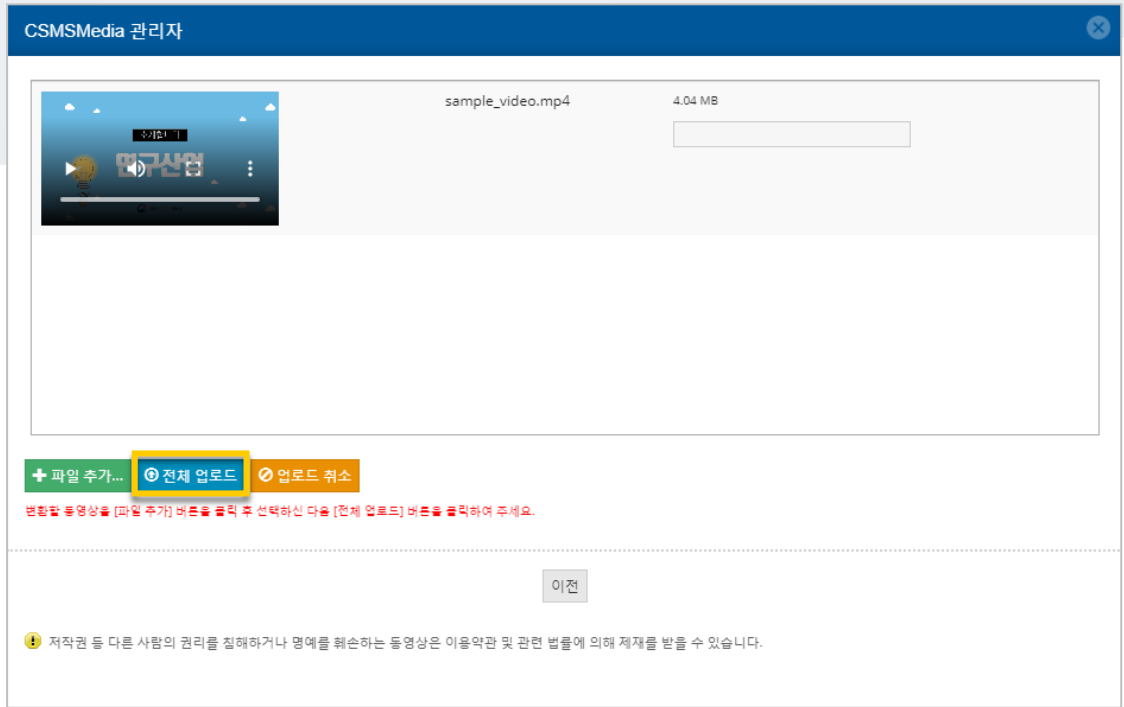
CSMSMedia 관리자

sample_video.mp4

4.04 MB

연구산업

+ 파일 추가...

전체 업로드

업로드 취소

변환할 동영상을 [파일 추가] 버튼을 클릭 후 선택하신 다음 [전체 업로드] 버튼을 클릭하여 주세요.

이전

저작권 등 다른 사람의 권리를 침해하거나 명예를 훼손하는 동영상은 이용약관 및 관련 법률에 의해 제재를 받을 수 있습니다.